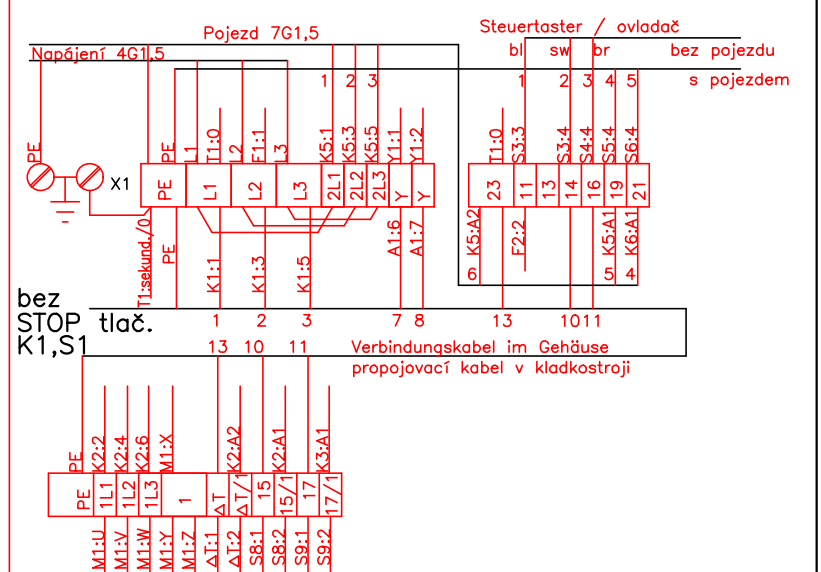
Pojezd 7G1,5

Steuertaster / ovladač

Napájení 4G1,5

bl sw br bez pojezdu

1 2 3 1 2 3 4 5 s pojezdem

PE

X1

PE L1 T1:0 L2 F1:1 L3 K5:1 K5:3 K5:5 Y1:1 Y1:2

PE L1 L2 L3 2L1 2L2 2L3 Y Y

T1:0 S3:3 S3:4 S4:4 S5:4 S6:4

23 11 13 14 16 19 21

K5:A2 F2:2 K5:A1 K6:A1

6 5 4

T1:sekund./0 PE K1:1 K1:3 K1:5 A1:6 A1:7

bez STOP tlač. K1,S1

1 2 3 7 8 13 10 11

13 10 11

Verbindungskabel im Gehäuse

propojovací kabel v kladkostroji

PE K2:2 K2:4 K2:6 M1:X K2:A2 K2:A1 K3:A1

PE 1L1 1L2 1L3 1 ΔT ΔT/1 15 15/1 17 17/1

M1:U M1:V M1:W M1:Y M1:Z ΔT:1 ΔT:2 S8:1 S8:2 S9:1 S9:2